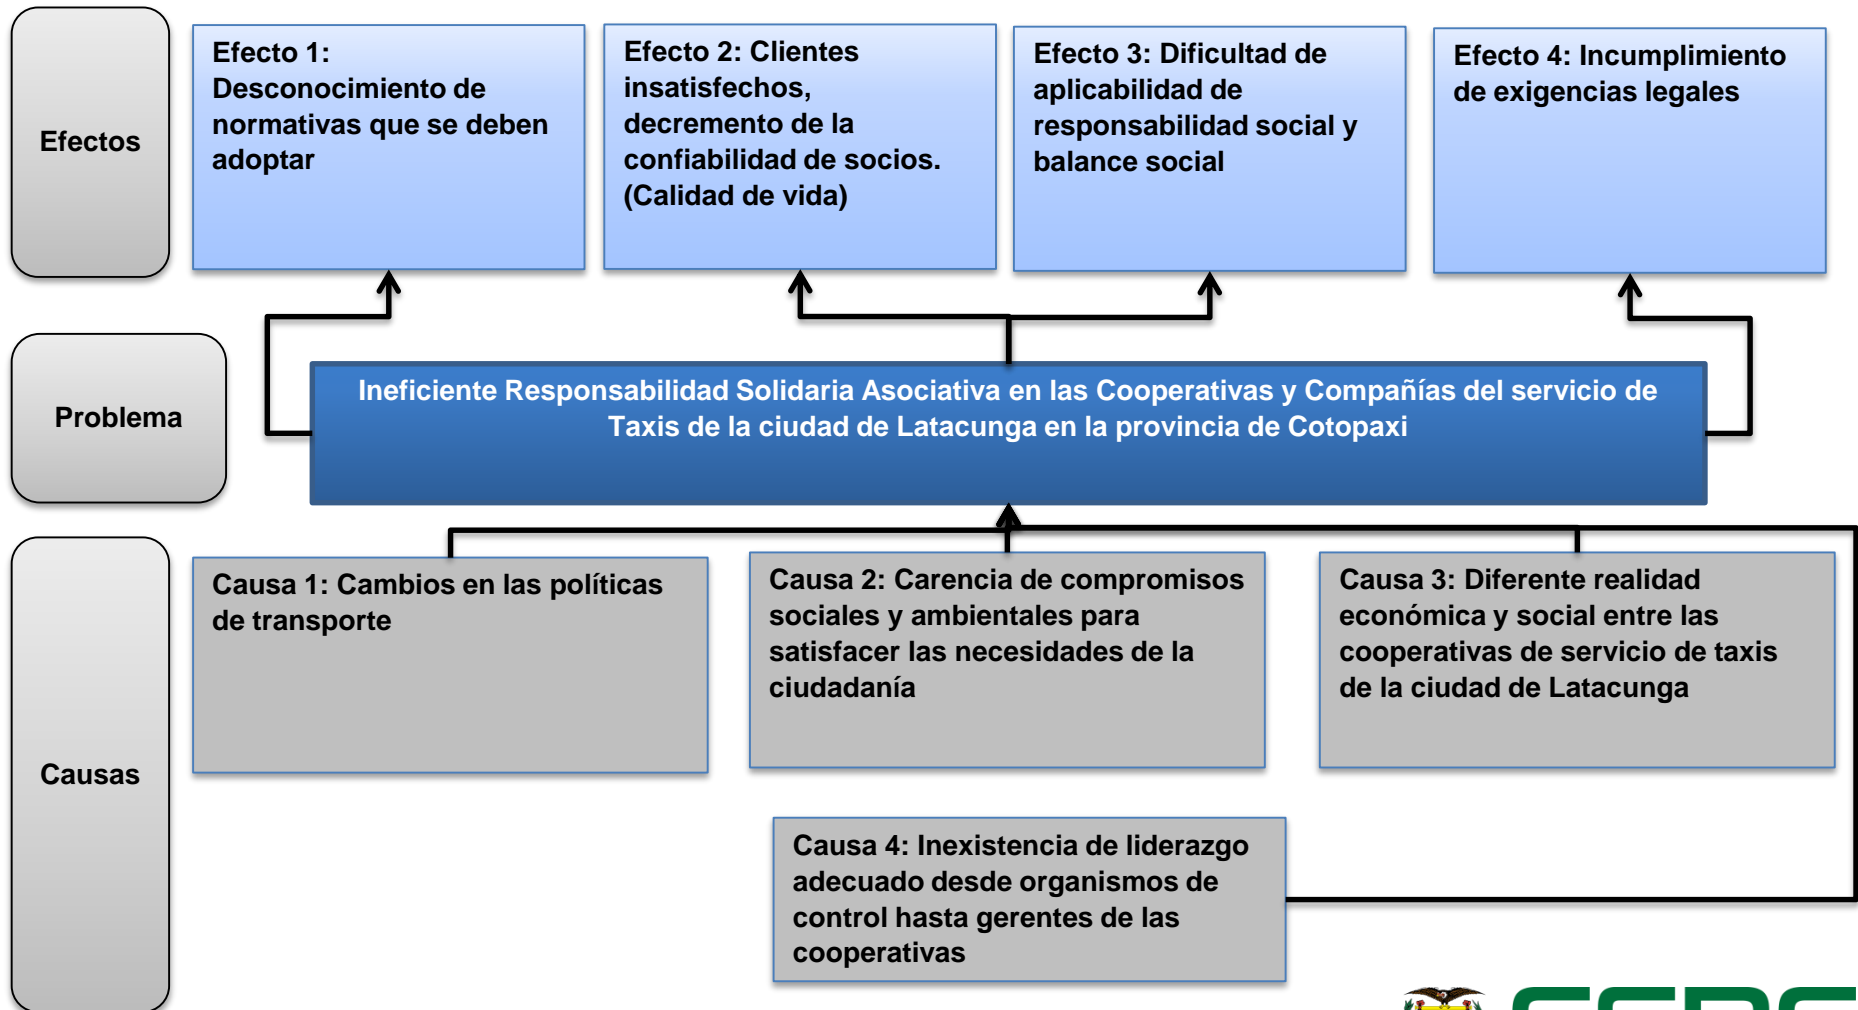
Efectos

Efecto 1: Desconocimiento de normativas que se deben adoptar

Efecto 2: Clientes insatisfechos, decremento de la confiabilidad de socios. (Calidad de vida)

Efecto 3: Dificultad de aplicabilidad de responsabilidad social y balance social

Efecto 4: Incumplimiento de exigencias legales

Problema

Ineficiente Responsabilidad Solidaria Asociativa en las Cooperativas y Compañías del servicio de Taxis de la ciudad de Latacunga en la provincia de Cotopaxi

Causas

Causa 1: Cambios en las políticas de transporte

Causa 2: Carencia de compromisos sociales y ambientales para satisfacer las necesidades de la ciudadanía

Causa 3: Diferente realidad económica y social entre las cooperativas de servicio de taxis de la ciudad de Latacunga

Causa 4: Inexistencia de liderazgo adecuado desde organismos de control hasta gerentes de las cooperativas

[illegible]